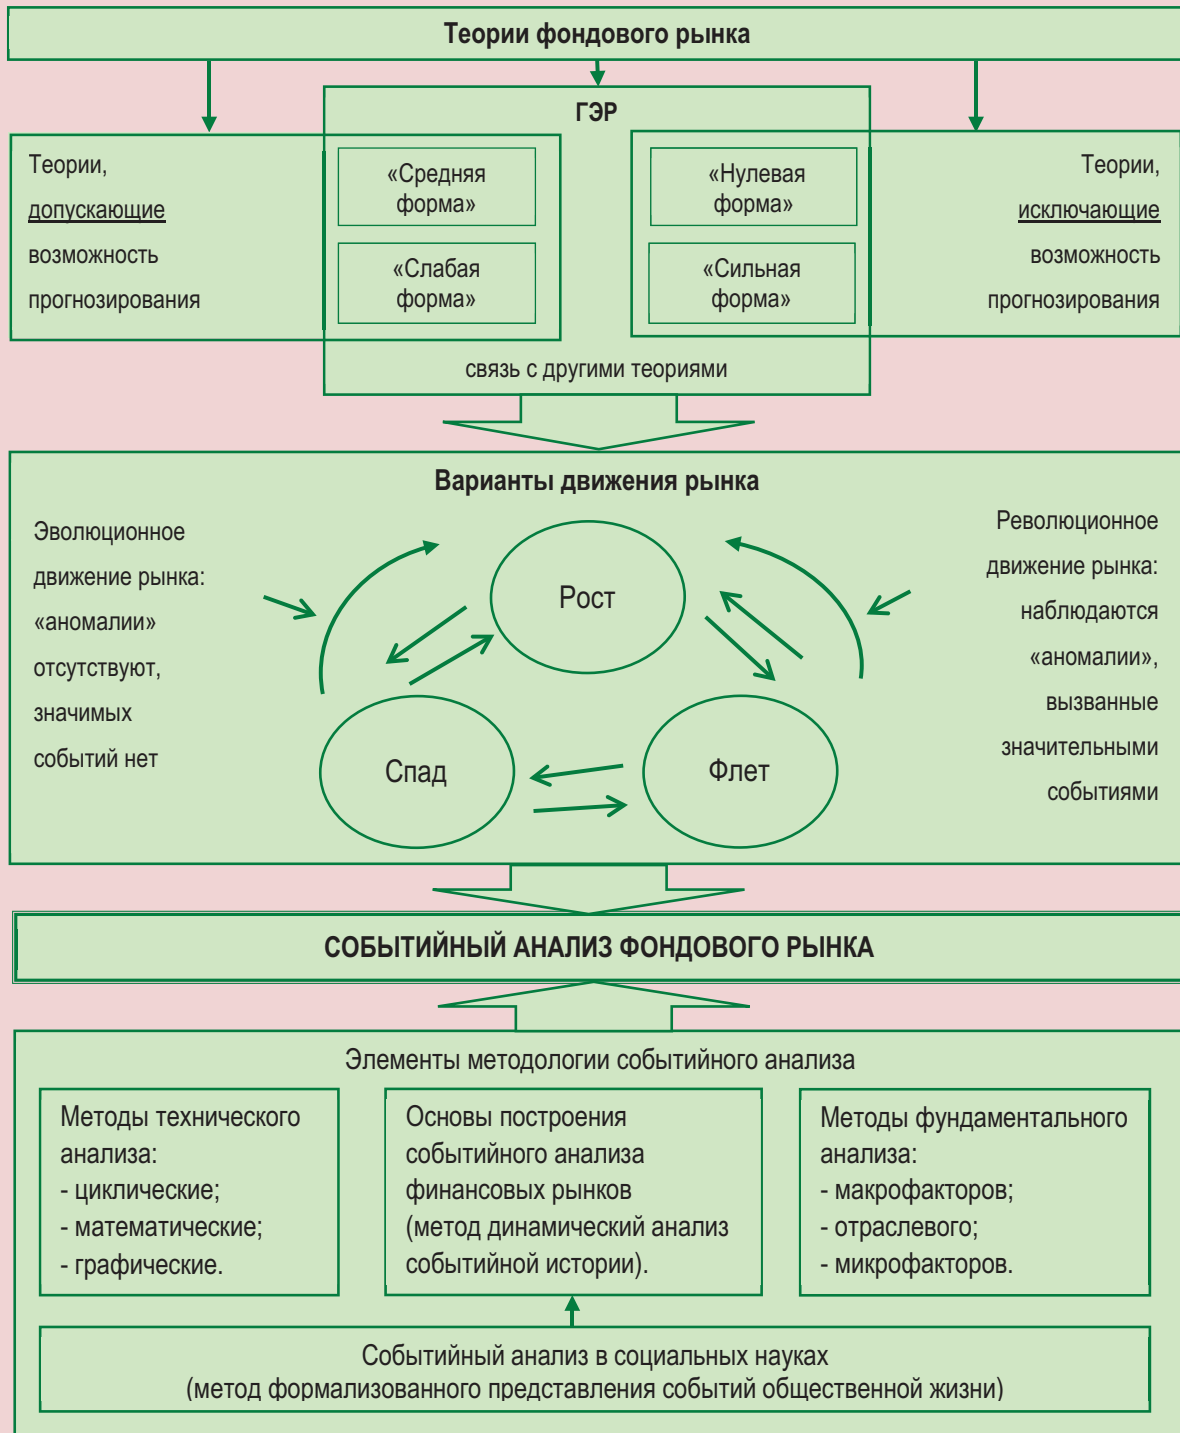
Теории фондового рынка

ГЭР

Теории, допускающие возможность прогнозирования

«Средняя форма»

«Слабая форма»

«Нулевая форма»

«Сильная форма»

Теории, исключающие возможность прогнозирования

связь с другими теориями

Варианты движения рынка

Эволюционное движение рынка: «аномалии» отсутствуют, значимых событий нет

Рост

Спад

Флет

Революционное движение рынка: наблюдаются «аномалии», вызванные значительными событиями

СОБЫТИЙНЫЙ АНАЛИЗ ФОНДОВОГО РЫНКА

Элементы методологии событийного анализа

Методы технического анализа:
- циклические;
- математические;
- графические.

Основы построения событийного анализа финансовых рынков (метод динамический анализ событийной истории).

Методы фундаментального анализа:
- макрофакторов;
- отраслевого;
- микрофакторов.

Событийный анализ в социальных науках
(метод формализованного представления событий общественной жизни)